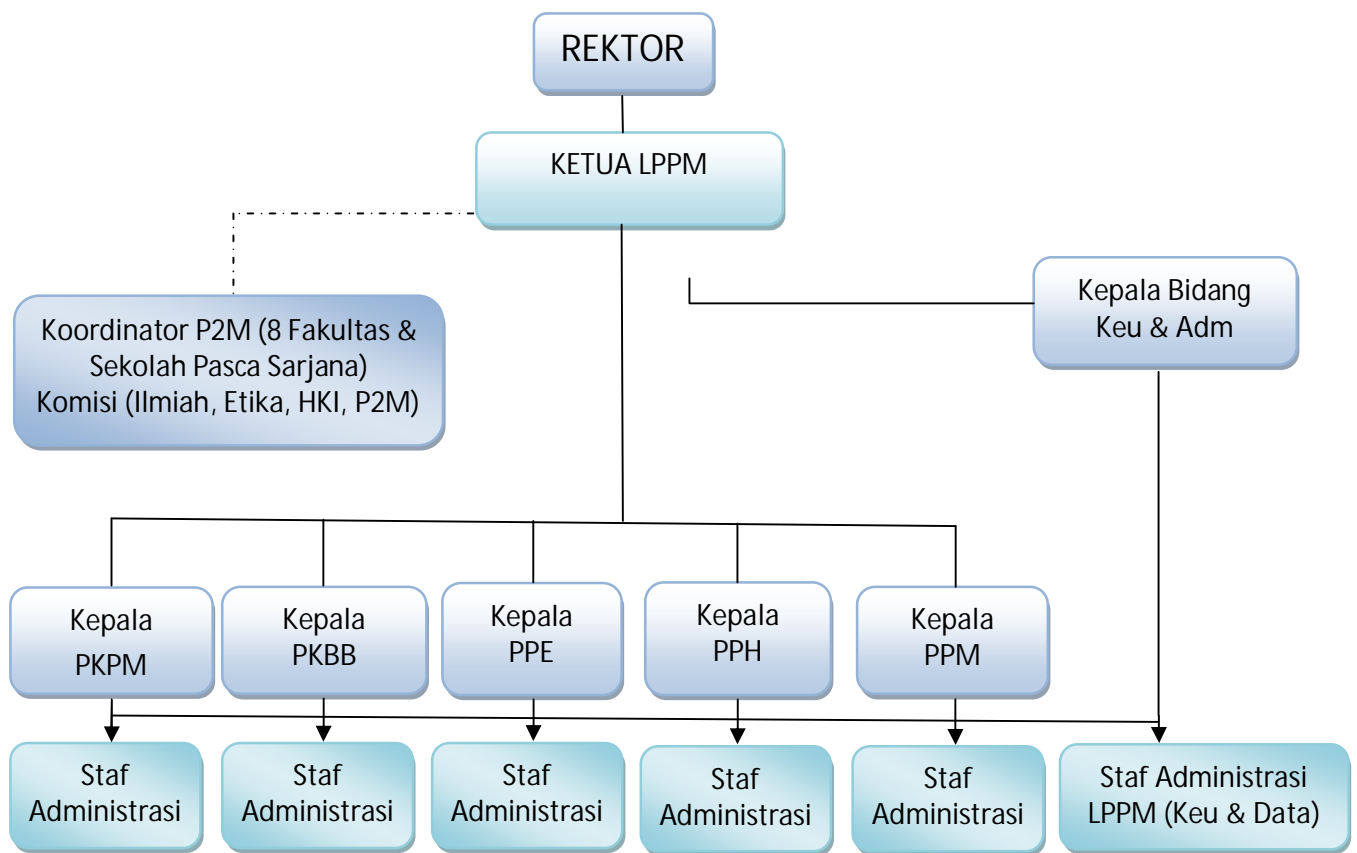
REKTOR

KETUA LPPM

Koordinator P2M (8 Fakultas & Sekolah Pasca Sarjana) Komisi (Ilmiah, Etika, HKI, P2M)

Kepala Bidang Keu & Adm

Kepala PKPM

Kepala PKBB

Kepala PPE

Kepala PPH

Kepala PPM

Staf Administrasi

Staf Administrasi

Staf Administrasi

Staf Administrasi

Staf Administrasi

Staf Administrasi LPPM (Keu & Data)